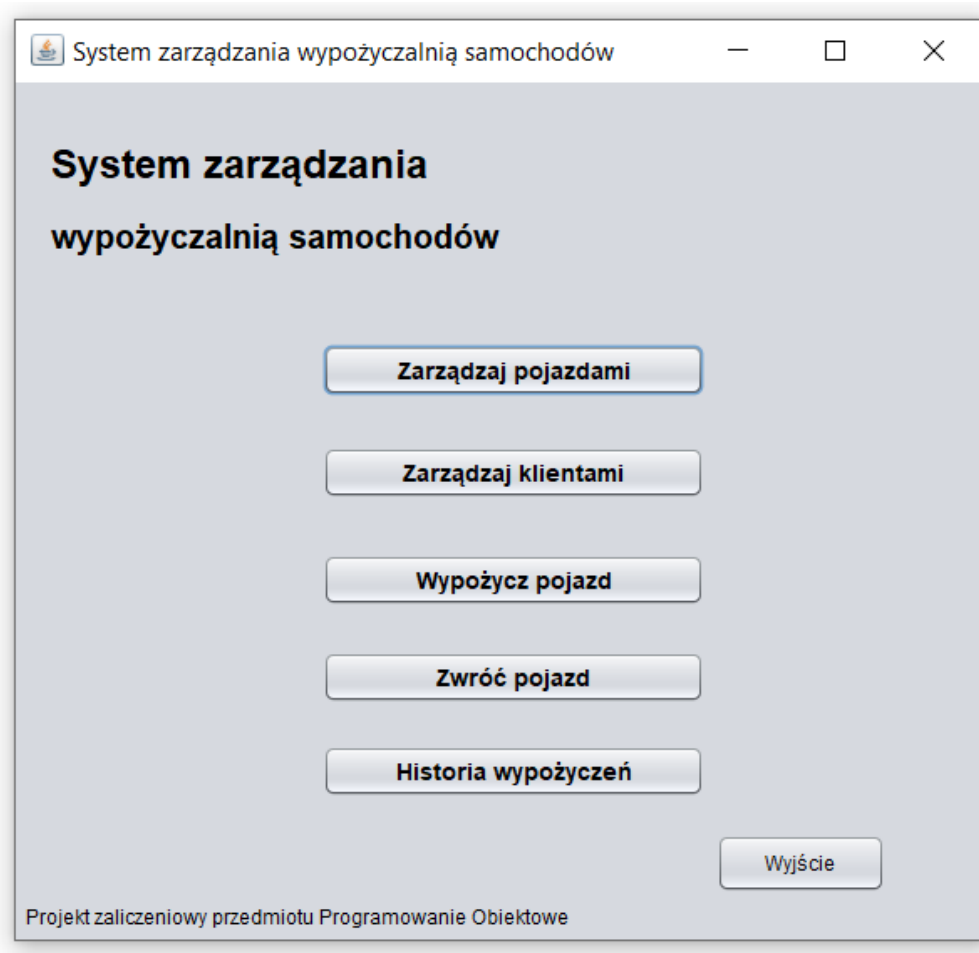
System zarządzania wypożyczalnią samochodów

System zarządzania

wypożyczalnią samochodów

Zarządzaj pojazdami

Zarządzaj klientami

Wypożycz pojazd

Zwróć pojazd

Historia wypożyczeń

Wyjście

Projekt zaliczeniowy przedmiotu Programowanie Obiektowe